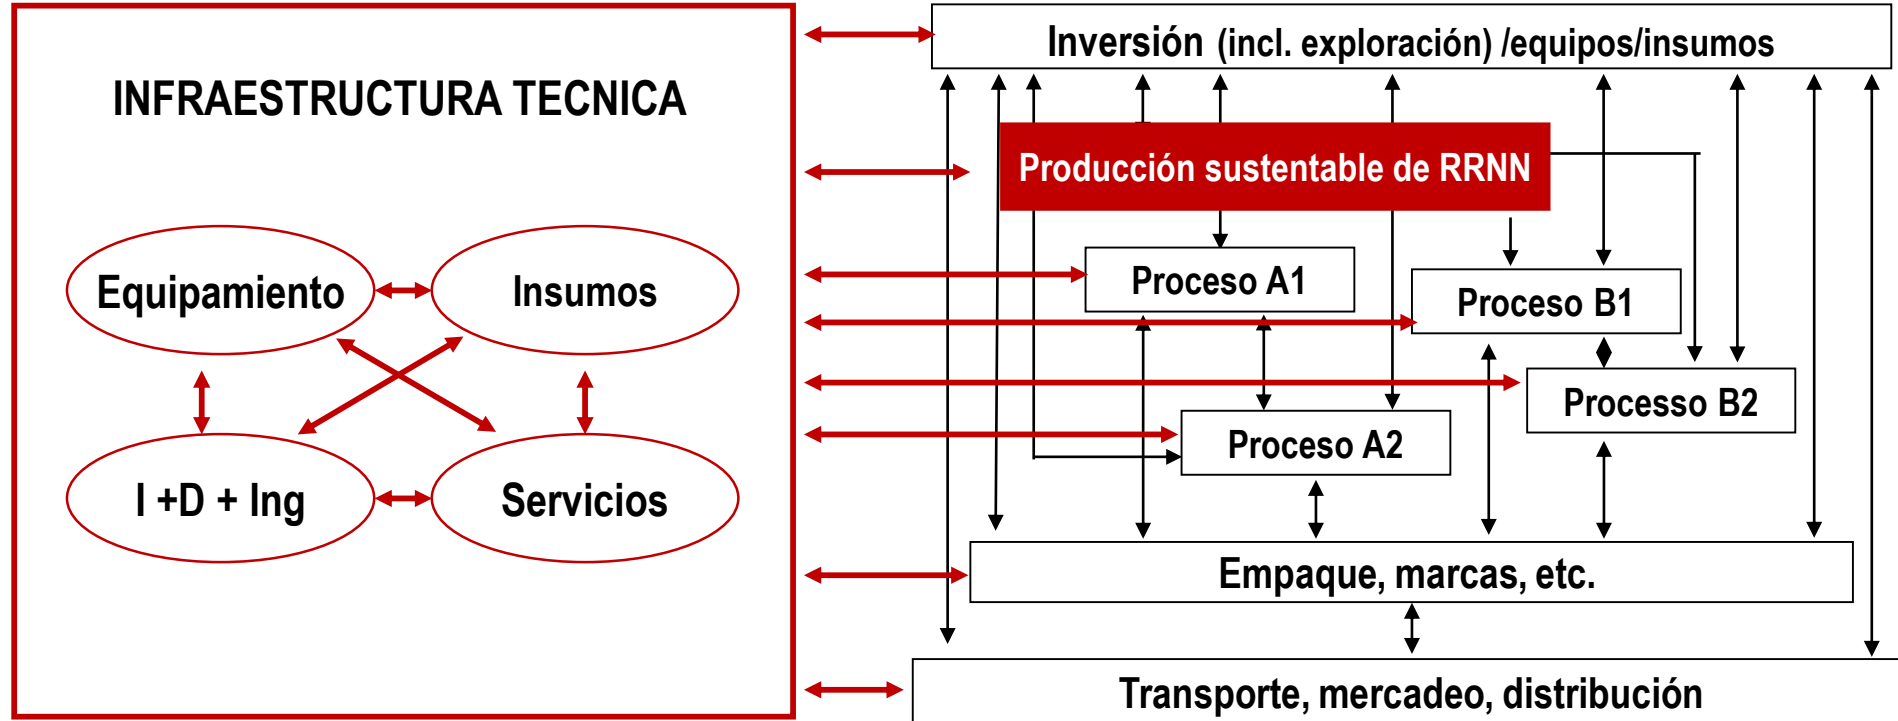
INFRAESTRUCTURA TECNICA

Equipamiento

Insumos

I +D + Ing

Servicios

Inversión (incl. exploración) /equipos/insumos

Producción sustentable de RRNN

Proceso A1

Proceso B1

Processo B2

Proceso A2

Empaque, marcas, etc.

Transporte, mercadeo, distribución